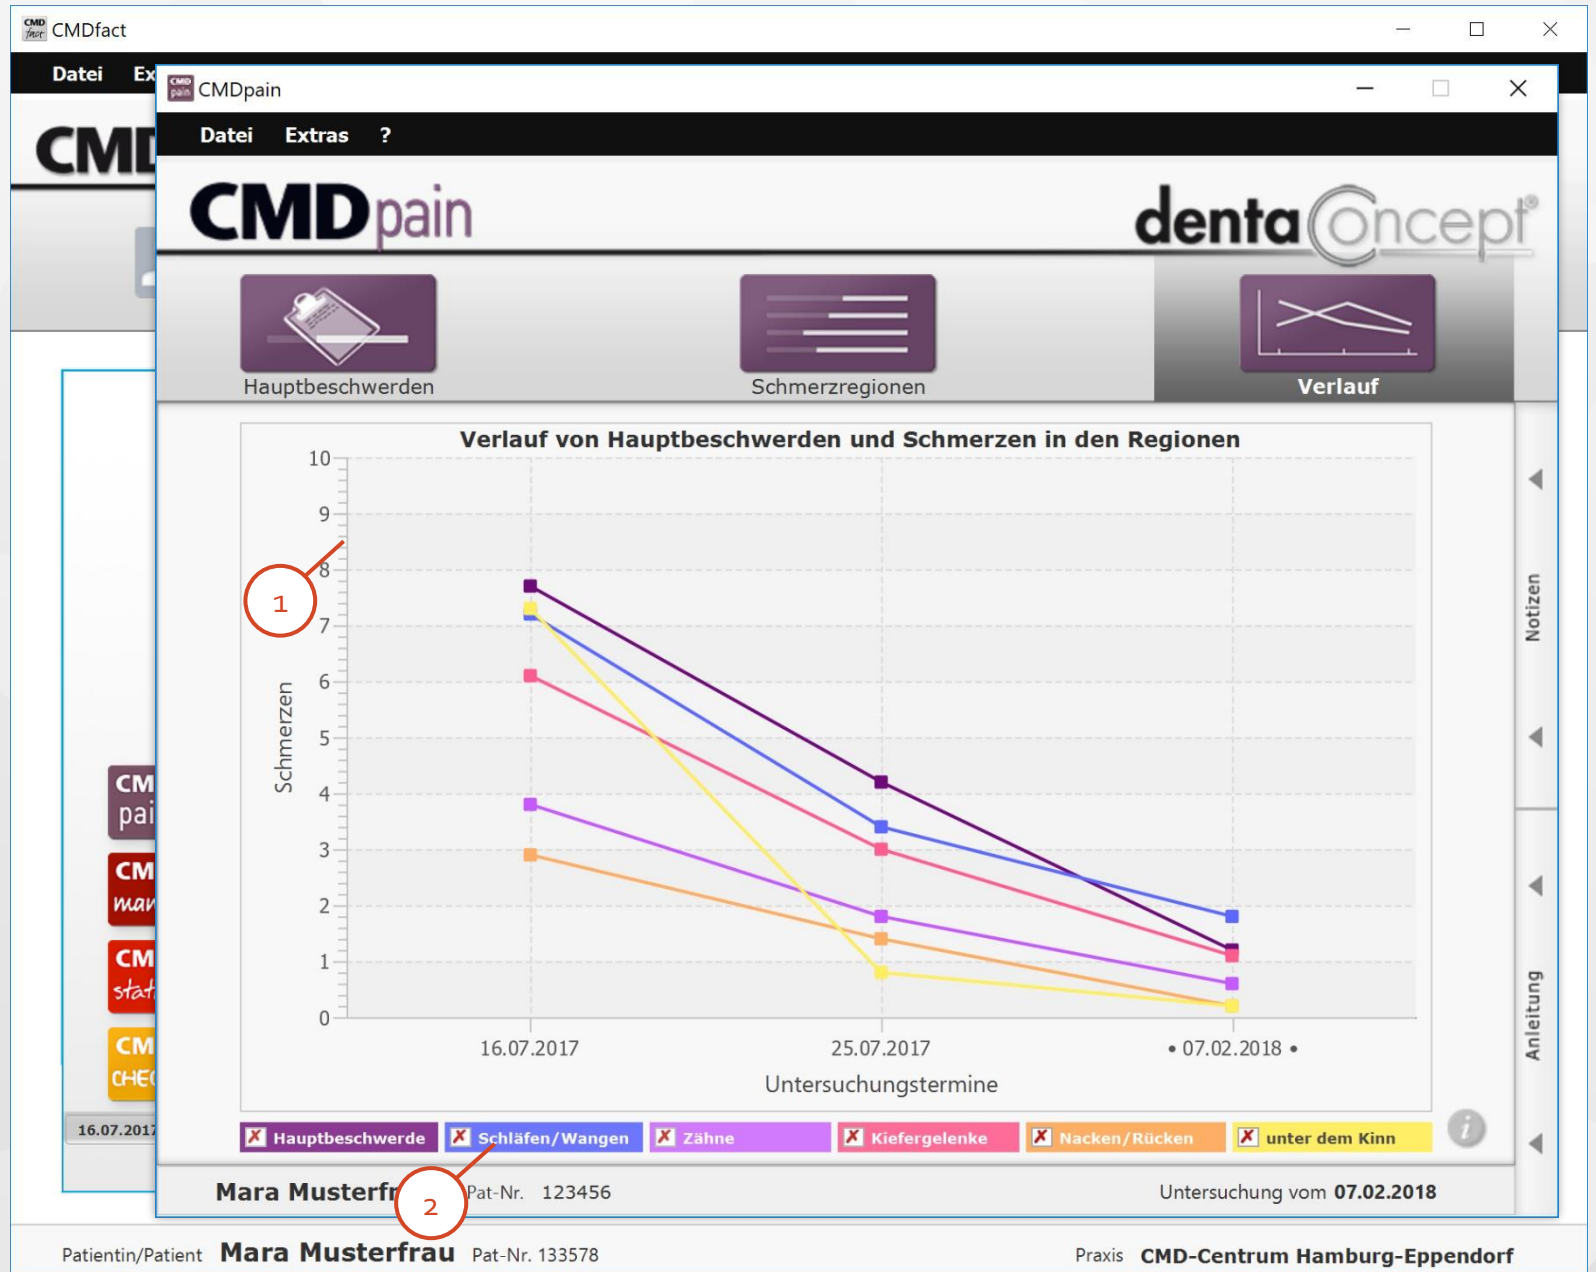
CMDfact

Datei Ex

CMD

CMDpain

Datei Extras ?

CMDpain

dentaConcept

Hauptbeschwerden

Schmerzregionen

Verlauf

Verlauf von Hauptbeschwerden und Schmerzen in den Regionen

10
9
8
7
6
5
4
3
2
1
0

Schmerzen

1

16.07.2017
25.07.2017
• 07.02.2018 •

Untersuchungstermine

Notizen

Anleitung

CM pai

CM man

CM stat

CM CHE

16.07.2017

Hauptbeschwerde
Schläfen/Wangen
Zähne
Kiefergelenke
Nacken/Rücken
unter dem Kinn

2

Mara Musterfr Pat-Nr. 123456

Untersuchung vom 07.02.2018

Patientin/Patient Mara Musterfrau Pat-Nr. 133578

Praxis CMD-Centrum Hamburg-Eppendorf